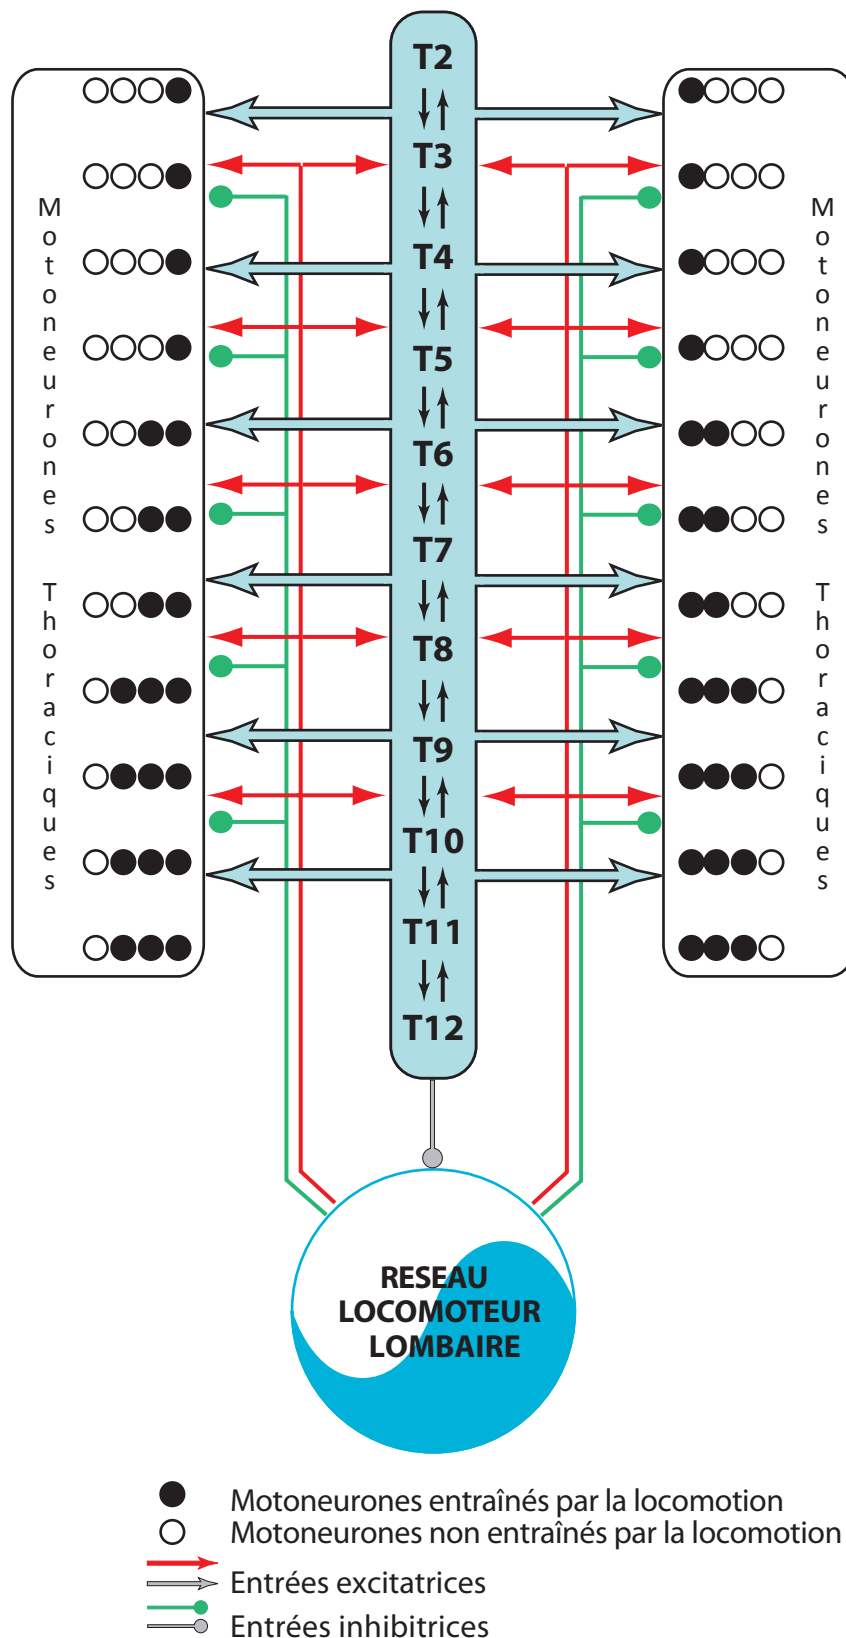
Motoneurones Thoraciques

T2
T3
T4
T5
T6
T7
T8
T9
T10
T11
T12

Motoneurones Thoraciques

RESEAU LOCOMOTEUR LOMBAIRE

Motoneurones entraînés par la locomotion
Motoneurones non entraînés par la locomotion
Entrées excitatrices
Entrées inhibitrices